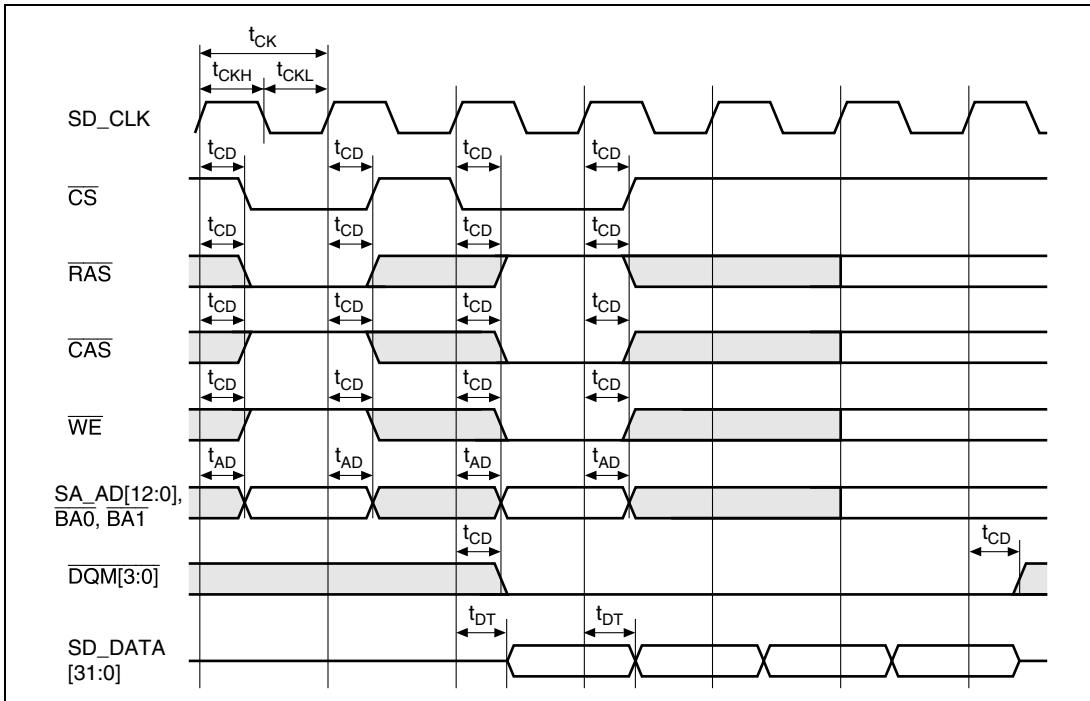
$t_{CK}$
$t_{CKH}$ $t_{CKL}$
SD_CLK
$t_{CD}$ $t_{CD}$ $t_{CD}$ $t_{CD}$
$\overline{CS}$
$t_{CD}$ $t_{CD}$ $t_{CD}$ $t_{CD}$
$\overline{RAS}$
$t_{CD}$ $t_{CD}$ $t_{CD}$ $t_{CD}$
$\overline{CAS}$
$t_{CD}$ $t_{CD}$ $t_{CD}$ $t_{CD}$
$\overline{WE}$
$t_{AD}$ $t_{AD}$ $t_{AD}$ $t_{AD}$
SA_AD[12:0], $\overline{BA0}$, $\overline{BA1}$
$t_{CD}$ $t_{CD}$
$\overline{DQM[3:0]}$
$t_{DT}$ $t_{DT}$
SD_DATA [31:0]